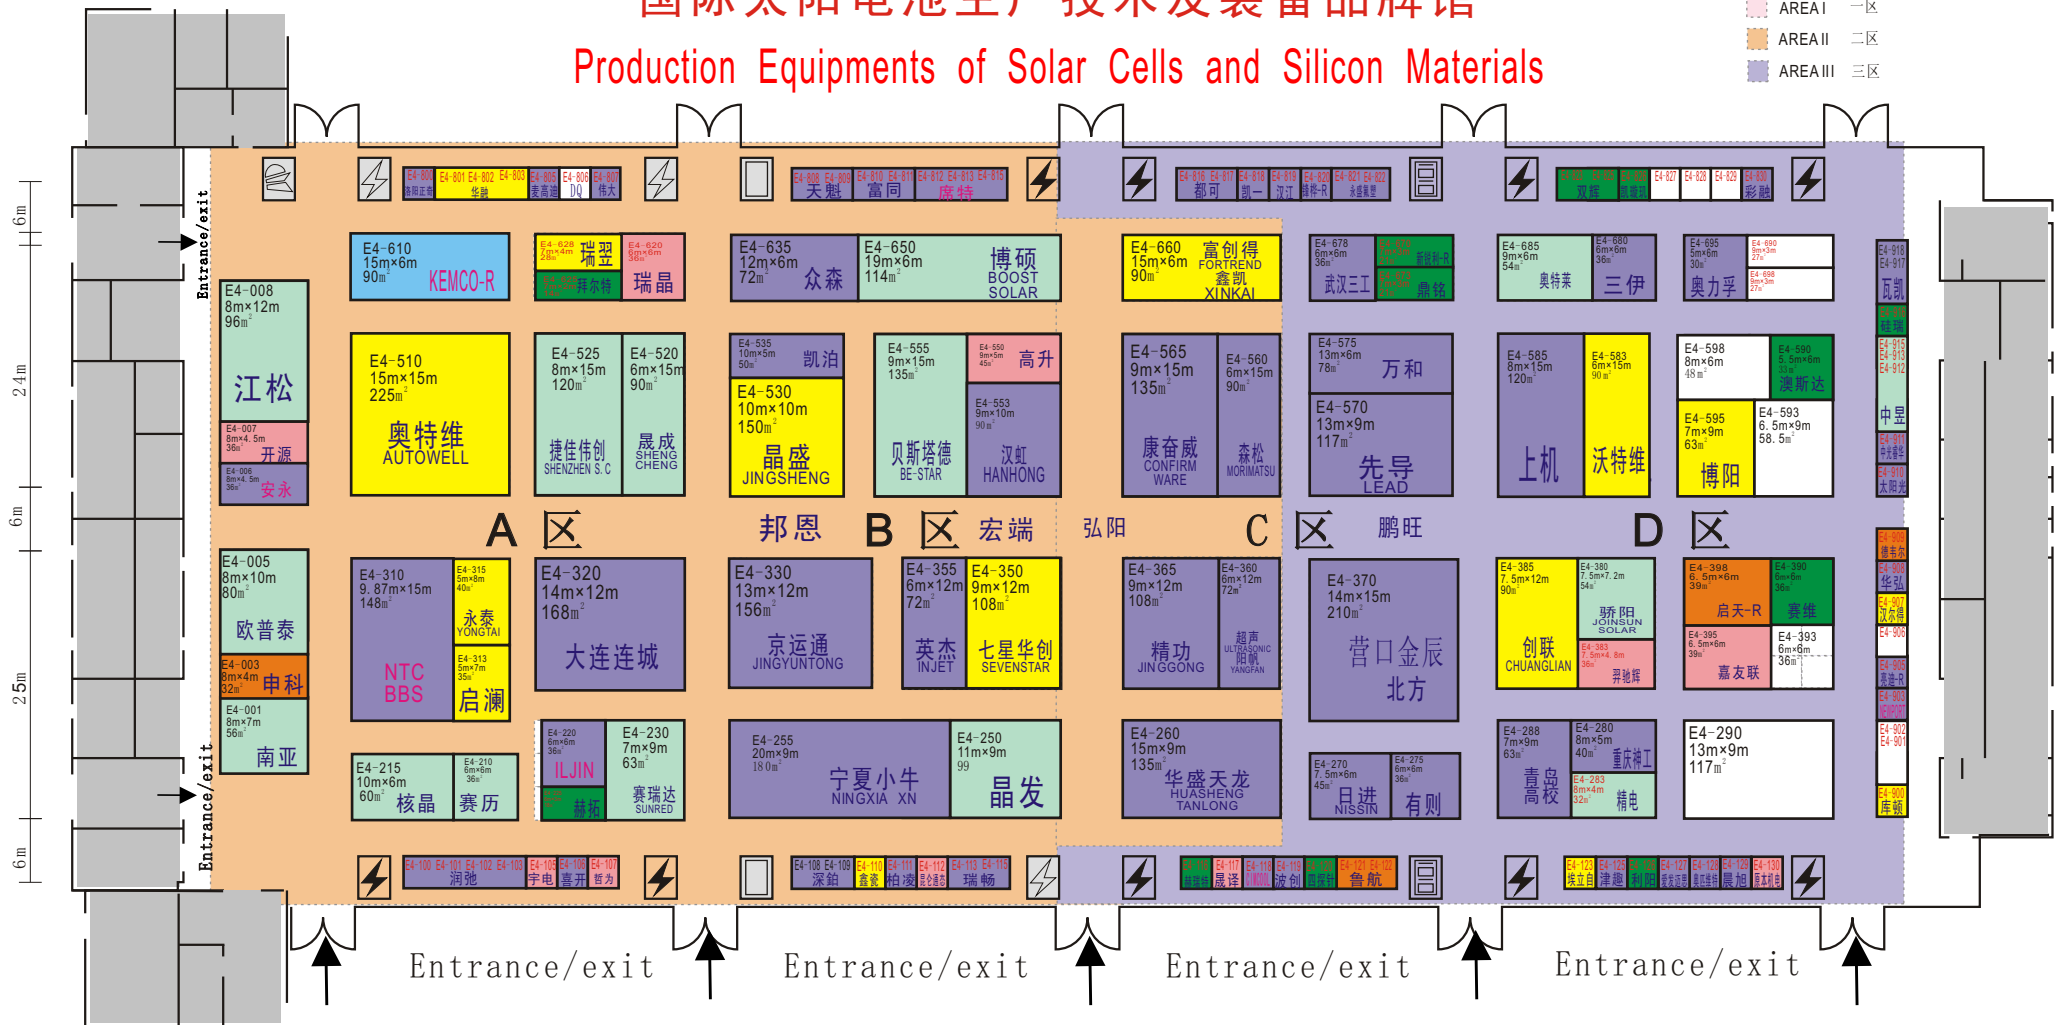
国际太阳电池生产技术及装备品牌馆
Production Equipments of Solar Cells and Silicon Materials

AREA I 一区
AREA II 二区
AREA III 三区

6m
24m
6m
25m
6m

Entrance/exit
Entrance/exit

E4-800 E4-801 E4-802 E4-803 华騰 E4-805 麦高迪 E4-806 DQ E4-807 伟大
E4-808 E4-809 天魁 E4-810 E4-811 富同 E4-812 E4-813 E4-815 赓特
E4-816 E4-817 都可 E4-818 凯一 E4-819 汉江 E4-820 E4-821 E4-822 永磊星
双辉 E4-827 E4-828 E4-829 E4-830 彩融

E4-610 15m×6m 90m² KEMCO-R
E4-628 7m×4m 28m² 瑞翌
拜尔特
E4-620 6m×6m 36m² 瑞晶
E4-635 12m×6m 72m² 众森
E4-650 19m×6m 114m² 博硕 BOOST SOLAR
E4-660 15m×6m 90m² 富创得 FORTREND 鑫凯 XINKAI
E4-678 6m×6m 36m² 武汉三工
新能科-R
鼎铭
E4-685 9m×6m 54m² 奥特莱
E4-680 6m×6m 36m² 三伊
E4-695 5m×6m 30m² 奥力孚
E4-690 9m×3m 27m²
E4-698 9m×3m 27m²

E4-008 8m×12m 96m² 江松
E4-007 8m×4.5m 36m² 开源
E4-006 8m×4.5m 36m² 安永
E4-510 15m×15m 225m² 奥特维 AUTOWELL
E4-525 8m×15m 120m² 捷佳伟创 SHENZHEN S.C
E4-520 6m×15m 90m² 晟成 SHENG CHENG
E4-535 10m×5m 50m² 凯泊
E4-530 10m×10m 150m² 晶盛 JINGSHENG
E4-555 9m×15m 135m² 贝斯塔德 BE-STAR
E4-550 9m×5m 45m² 高升
E4-553 9m×10m 90m² 汉虹 HANHONG
E4-565 9m×15m 135m² 康奋威 CONFIRM WARE
E4-560 6m×15m 90m² 森松 MORIMATSU
E4-575 13m×6m 78m² 万和
E4-570 13m×9m 117m² 先导 LEAD
E4-585 8m×15m 120m² 上机
E4-583 6m×15m 90m² 沃特维
E4-598 8m×6m 48m²
E4-590 5.5m×6m 33m² 澳斯达
E4-595 7m×9m 63m² 博阳
E4-593 6.5m×9m 58.5m²

E4-918 E4-917 瓦凯
硅瑞
E4-915 E4-913 E4-912 中昱
E4-911 中光学
E4-910 太阳光

A 区 邦恩 B 区 宏端 弘阳 C 区 鹏旺 D 区

E4-005 8m×10m 80m² 欧普泰
E4-003 8m×4m 32m² 申科
E4-001 8m×7m 56m² 南亚
E4-310 9.87m×15m 148m² NTC BBS
E4-315 5m×8m 40m² 永泰 YONGTAI
E4-313 5m×7m 35m² 启澜
E4-320 14m×12m 168m² 大连连城
E4-330 13m×12m 156m² 京运通 JINGYUNTONG
E4-355 6m×12m 72m² 英杰 INJET
E4-350 9m×12m 108m² 七星华创 SEVENSTAR
E4-365 9m×12m 108m² 精功 JINGGONG
E4-360 6m×12m 72m² 超声 ULTRASONIC 阳帆 YANGFAN
E4-370 14m×15m 210m² 营口金辰 北方
E4-385 7.5m×12m 90m² 创联 CHUANGLIAN
E4-380 7.5m×7.2m 54m² 骄阳 JOINSUN SOLAR
E4-383 7.5m×4.8m 36m² 羿弛祥
E4-398 6.5m×6m 39m² 启天-R
E4-390 6m×6m 36m² 赛维
E4-395 6.5m×6m 39m² 嘉友联
E4-393 6m×6m 36m²

E4-909 捷布尔
E4-908 华弘
E4-907 汉尔特
E4-906
E4-905 英迪-R
E4-903 NEWPORT
E4-902 E4-901
E4-900 库顿

E4-215 10m×6m 60m² 核晶
E4-210 6m×6m 36m² 赛历
E4-220 6m×6m 36m² ILJIN
赫柘
E4-230 7m×9m 63m² 赛瑞达 SUNRED
E4-255 20m×9m 180m² 宁夏小牛 NINGXIA XN
E4-250 11m×9m 99 晶发
E4-260 15m×9m 135m² 华盛天龙 HUASHENG TANLONG
E4-270 7.5m×6m 45m² 日进 NISSIN
E4-275 6m×6m 36m² 有则
E4-288 7m×9m 63m² 青岛高校
E4-280 8m×5m 40m² 重庆神工
E4-283 8m×4m 32m² 精电
E4-290 13m×9m 117m²

E4-100 E4-101 E4-102 E4-103 润弛 E4-105 宇电 E4-106 喜开 E4-107 哲为
E4-108 E4-109 深铂 E4-110 鑫瓷 E4-111 柏凌 E4-112 E4-113 E4-115 瑞畅
E4-116 E4-117 晟泽 E4-118 E4-119 波创 E4-121 E4-122 鲁航
E4-123 埃立自 E4-125 津趣 利阳 E4-127 E4-128 E4-129 晨旭 E4-130

Entrance/exit Entrance/exit Entrance/exit Entrance/exit